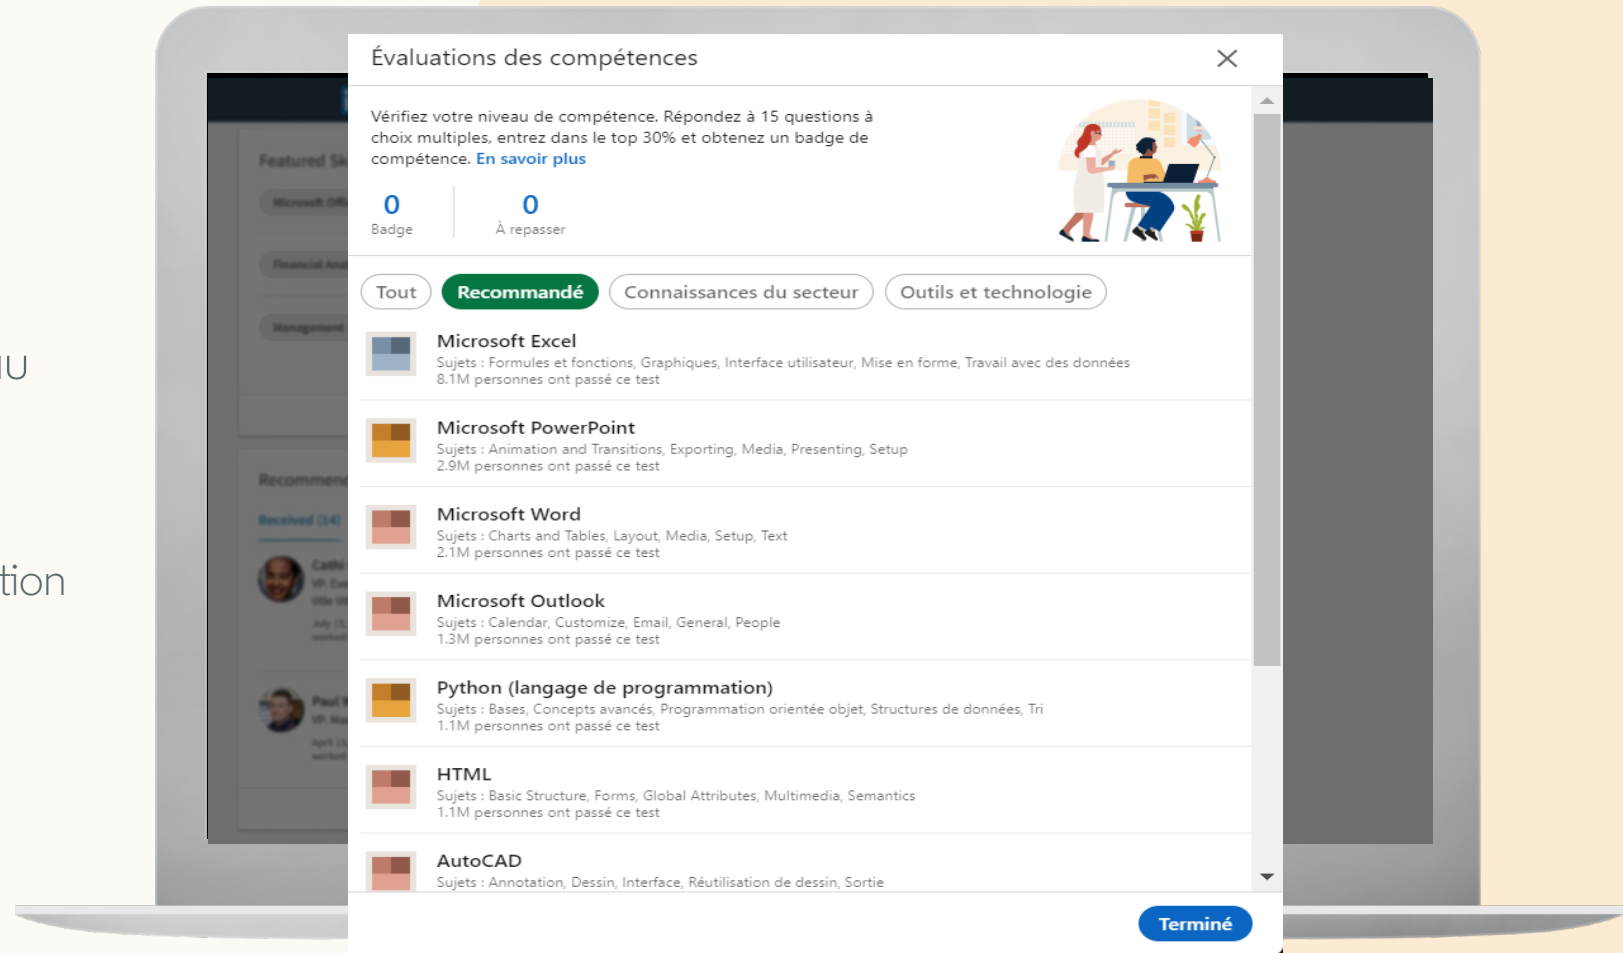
Évaluations des compétences

Vérifiez votre niveau de compétence. Répondez à 15 questions à choix multiples, entrez dans le top 30% et obtenez un badge de compétence. En savoir plus

0
Badge

0
À repasser

Tout
Recommandé
Connaissances du secteur
Outils et technologie

Microsoft Excel
Sujets : Formules et fonctions, Graphiques, Interface utilisateur, Mise en forme, Travail avec des données
8.1M personnes ont passé ce test

Microsoft PowerPoint
Sujets : Animation and Transitions, Exporting, Media, Presenting, Setup
2.9M personnes ont passé ce test

Microsoft Word
Sujets : Charts and Tables, Layout, Media, Setup, Text
2.1M personnes ont passé ce test

Microsoft Outlook
Sujets : Calendar, Customize, Email, General, People
1.3M personnes ont passé ce test

Python (langage de programmation)
Sujets : Bases, Concepts avancés, Programmation orientée objet, Structures de données, Tri
1.1M personnes ont passé ce test

HTML
Sujets : Basic Structure, Forms, Global Attributes, Multimedia, Semantics
1.1M personnes ont passé ce test

AutoCAD
Sujets : Annotation, Dessin, Interface, Réutilisation de dessin, Sortie

Terminé

Featured Sk
Microsoft Offi
Financial Ana
Management
Recommend
Received (14)
Cathi
VP, Exe
Paul
VP, Ma

IU
tion